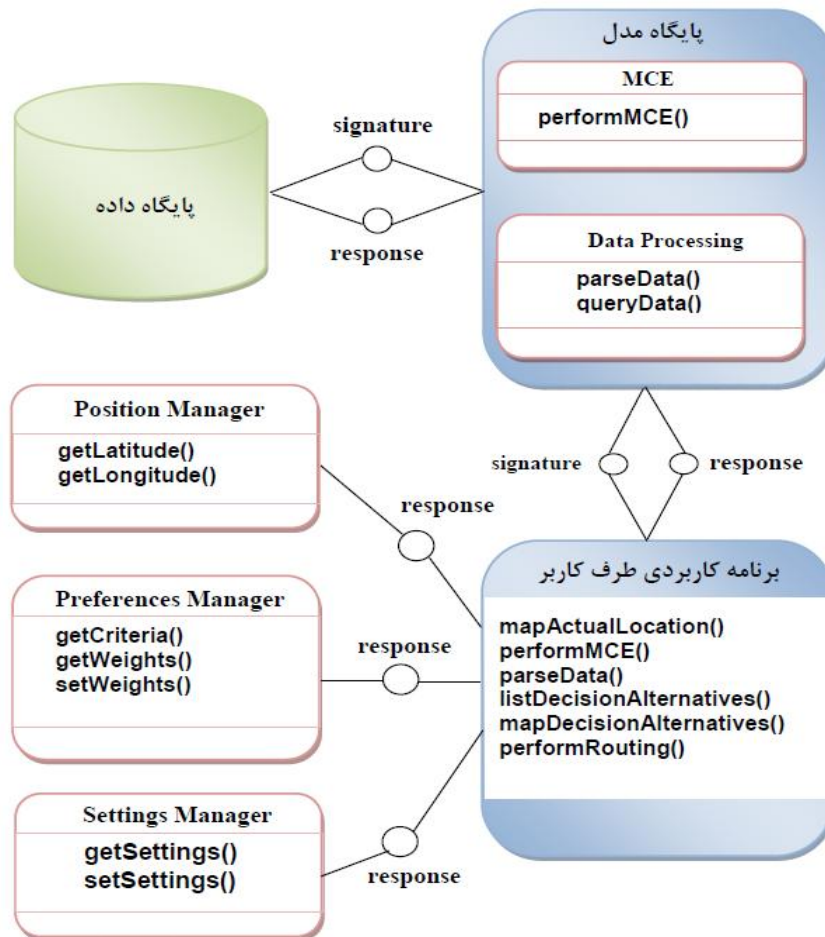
پایگاه مدل

MCE

performMCE()

پایگاه داده

signature

response

Data Processing

parseData()
queryData()

Position Manager

getLatitude()
getLongitude()

signature

response

response

برنامه کاربردی طرف کاربر

mapActualLocation()
performMCE()
parseData()
listDecisionAlternatives()
mapDecisionAlternatives()
performRouting()

Preferences Manager

getCriteria()
getWeights()
setWeights()

response

Settings Manager

getSettings()
setSettings()

response